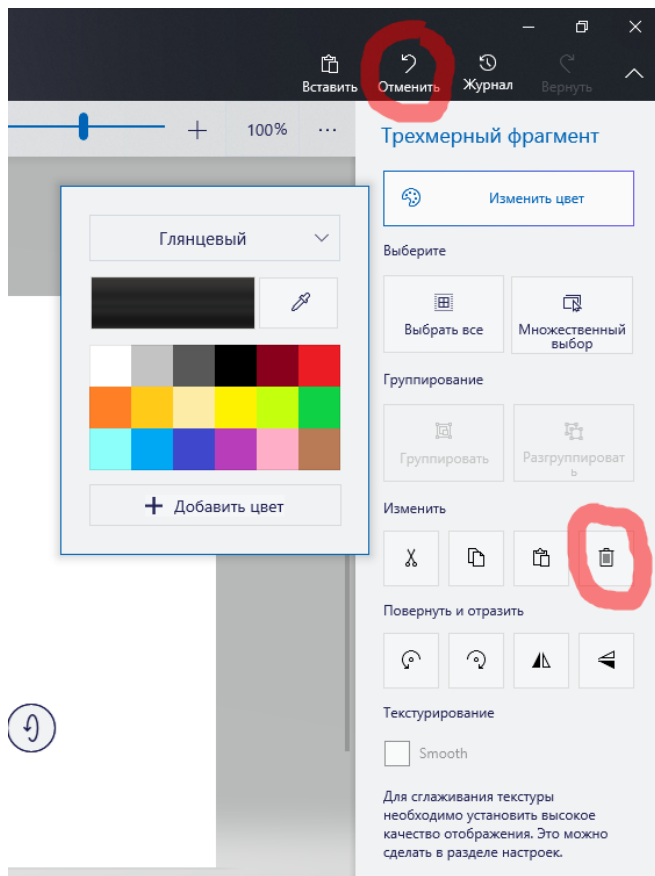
Вставить Отменить Журнал Вернуть

100%

Трехмерный фрагмент

Изменить цвет

Глянцевый

Добавить цвет

Выберите

Выбрать все

Множественный выбор

Группирование

Группировать

Разгруппировать

Изменить

Повернуть и отразить

Текстурирование

Smooth

Для сглаживания текстуры необходимо установить высокое качество отображения. Это можно сделать в разделе настроек.